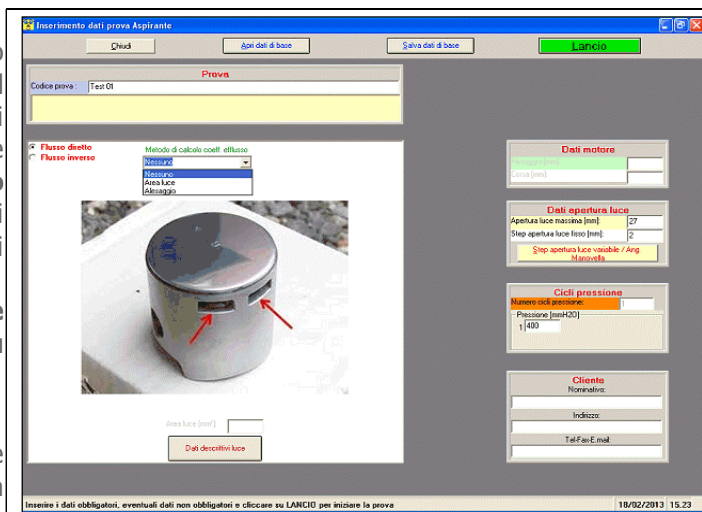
Inserimento dati prova Aspirante

Chiudi

Apri dati di base

Salva dati di base

Lancio

Prova

Codice prova : Test 01

Flusso diretto

Flusso inverso

Metodo di calcolo coeff. efflusso

Nessuno

Nessuno

Area luce

Alesaggio

Area luce [mm²]

Dati descrittivi luce

Dati motore

Alesaggio [mm]:

Corsa [mm]:

Dati apertura luce

Apertura luce massima [mm]: 27

Step apertura luce fisso [mm]: 2

Step apertura luce variabile / Ang. Manovella

Cicli pressione

Numero cicli pressione: 1

Pressione [mmH2O]

1 400

Cliente

Nominativo:

Indirizzo:

Tel-Fax-E.mail:

Inserire i dati obbligatori, eventuali dati non obbligatori e cliccare su LANCIO per iniziare la prova

18/02/2013 15.23